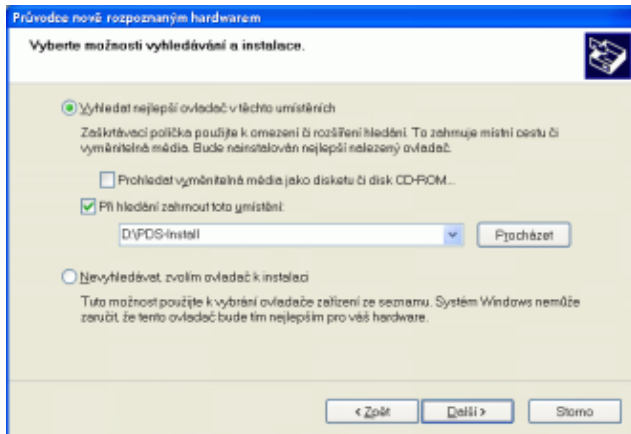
Průvodce nově rozpoznaným hardwarem

Vyberte možnosti vyhledávání a instalace.

Vyhledat nejlepší ovladač v těchto umístěních

Zaškrtávací políčka použijte k omezení či rozšíření hledání. To zahrnuje místní cestu či vyměnitelná média. Bude nainstalován nejlepší nalezený ovladač.

Prohledat vyměnitelná média jako disketu či disk CD-ROM...

Při hledání zahrnout toto umístění:

D:\PDS-Install

Procházet

Nevyhledávat, zvolím ovladač k instalaci

Tuto možnost použijte k vybrání ovladače zařízení ze seznamu. Systém Windows nemůže zaručit, že tento ovladač bude tím nejlepším pro váš hardware.

< Zpět

Další >

Storno